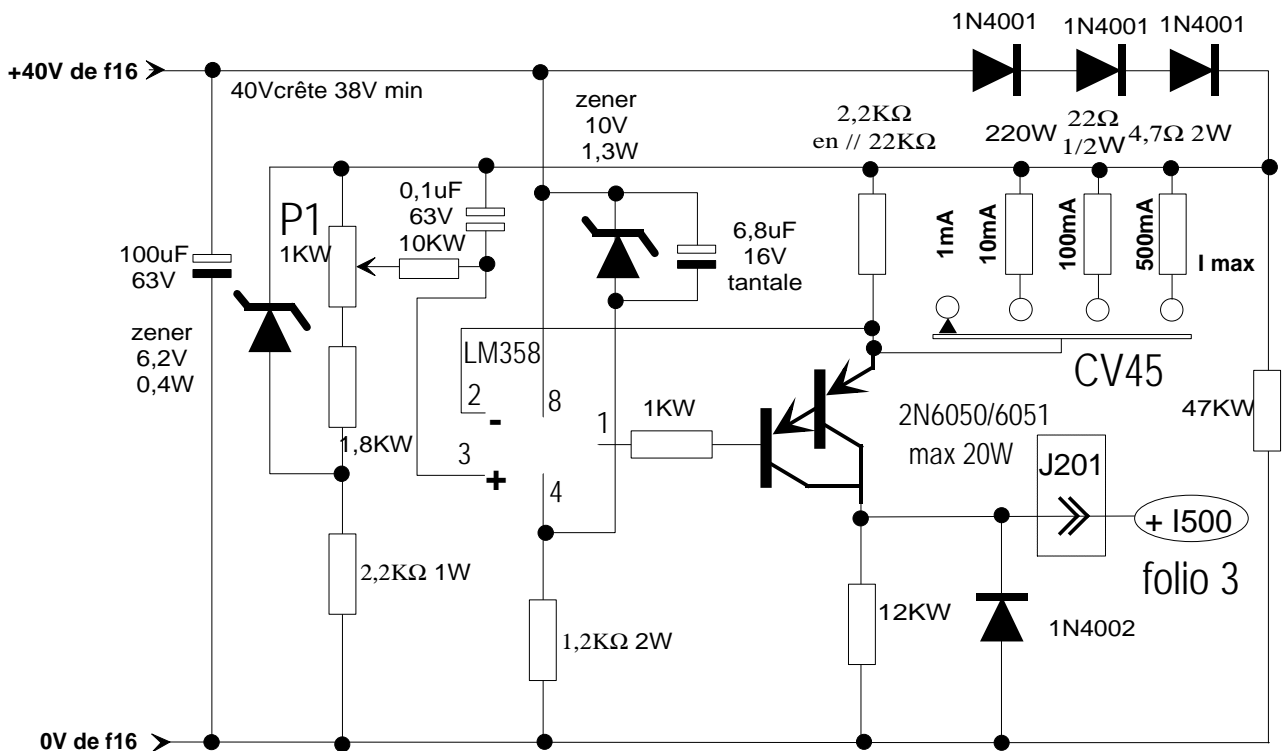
1N4001 1N4001 1N4001

+40V de f16

40Vcrête 38V min

zener
10V
1,3W

2,2KΩ
en // 22KΩ

220W

22Ω
1/2W

4,7Ω 2W

P1

0,1uF
63V
10KW

1KW

100uF
63V

6,8uF
16V
tantale

1mA

10mA

100mA

500mA

I max

zener
6,2V
0,4W

LM358

CV45

2

-

8

1

1KW

2N6050/6051

max 20W

47KW

1,8KW

3

+

4

J201

+ I500

folio 3

2,2KΩ 1W

12KW

1N4002

1,2KΩ 2W

0V de f16